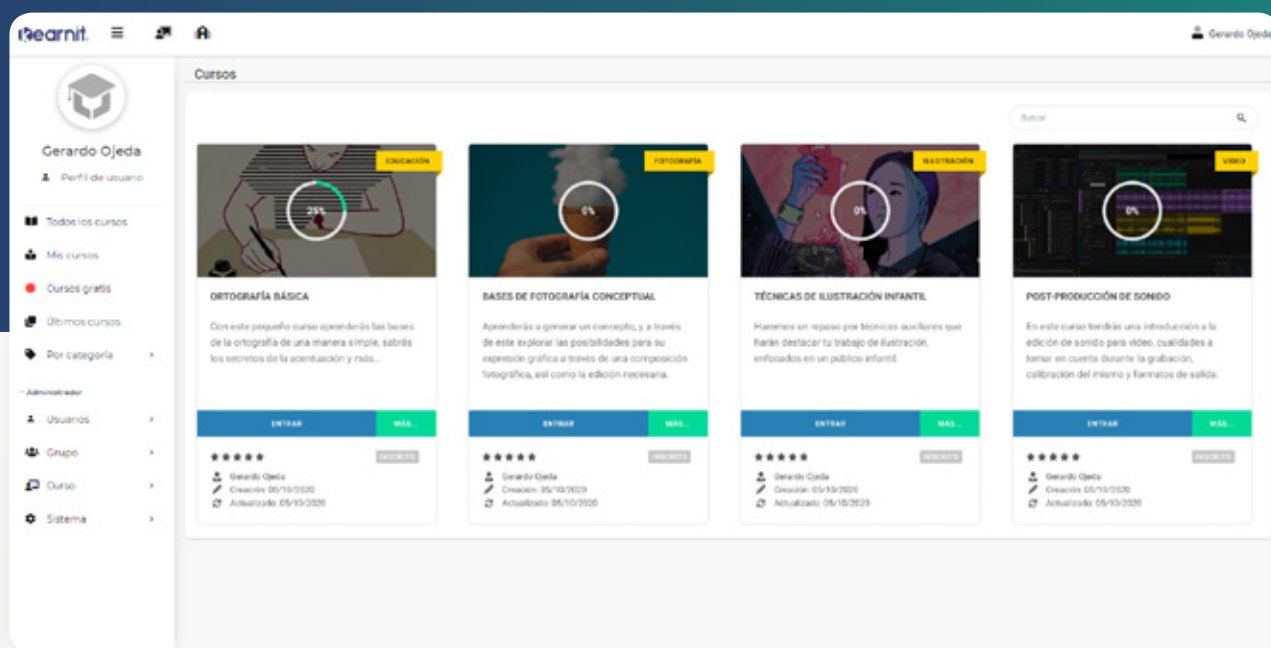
ilearnit

Gerardo Ojeda

Gerardo Ojeda

Perfil de usuario

Todos los cursos

Mis cursos

Cursos gratis

Últimos cursos

Por categoría

Administrador

Usuarios

Grupo

Curso

Sistema

Cursos

Buscar

EDUCACIÓN

25%

ORTOGRAFÍA BÁSICA

Con este pequeño curso aprenderás las bases de la ortografía de una manera simple, sabrás los secretos de la acentuación y más...

ENTRAR

MÁS...

INSCRITO

Gerardo Ojeda

Creación: 05/10/2020

Actualizado: 05/10/2020

FOTOGRAFÍA

0%

BASES DE FOTOGRAFÍA CONCEPTUAL

Aprenderás a generar un concepto, y a través de este explorar las posibilidades para su expresión gráfica a través de una composición fotográfica, así como la edición necesaria.

ENTRAR

MÁS...

INSCRITO

Gerardo Ojeda

Creación: 05/10/2020

Actualizado: 05/10/2020

ILUSTRACIÓN

0%

TÉCNICAS DE ILUSTRACIÓN INFANTIL

Haremos un repaso por técnicas auxiliares que harán destacar tu trabajo de ilustración, enfocados en un público infantil.

ENTRAR

MÁS...

INSCRITO

Gerardo Ojeda

Creación: 05/10/2020

Actualizado: 05/10/2020

VIDEO

0%

POST-PRODUCCIÓN DE SONIDO

En este curso tendrás una introducción a la edición de sonido para video, cualidades a tomar en cuenta durante la grabación, calibración del mismo y formatos de salida.

ENTRAR

MÁS...

INSCRITO

Gerardo Ojeda

Creación: 05/10/2020

Actualizado: 05/10/2020